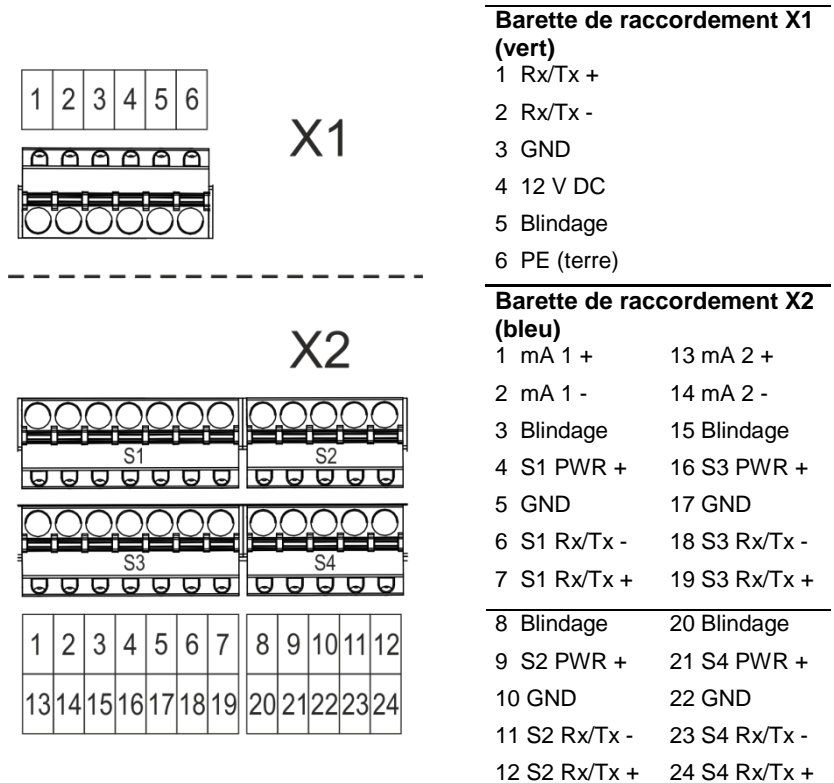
| 1 | 2 | 3 | 4 | 5 | 6 |
|---|---|---|---|---|---|

X1

X2

S1 S2

S3 S4

| 1 | 2 | 3 | 4 | 5 | 6 | 7 | 8 | 9 | 10 | 11 | 12 |
|---|---|---|---|---|---|---|---|---|---|---|---|
| 13 | 14 | 15 | 16 | 17 | 18 | 19 | 20 | 21 | 22 | 23 | 24 |

**Barette de raccordement X1 (vert)**

1 Rx/Tx +
2 Rx/Tx -
3 GND
4 12 V DC
5 Blindage
6 PE (terre)

**Barette de raccordement X2 (bleu)**

| | |
|---|---|
| 1 mA 1 + | 13 mA 2 + |
| 2 mA 1 - | 14 mA 2 - |
| 3 Blindage | 15 Blindage |
| 4 S1 PWR + | 16 S3 PWR + |
| 5 GND | 17 GND |
| 6 S1 Rx/Tx - | 18 S3 Rx/Tx - |
| 7 S1 Rx/Tx + | 19 S3 Rx/Tx + |
| 8 Blindage | 20 Blindage |
| 9 S2 PWR + | 21 S4 PWR + |
| 10 GND | 22 GND |
| 11 S2 Rx/Tx - | 23 S4 Rx/Tx - |
| 12 S2 Rx/Tx + | 24 S4 Rx/Tx + |